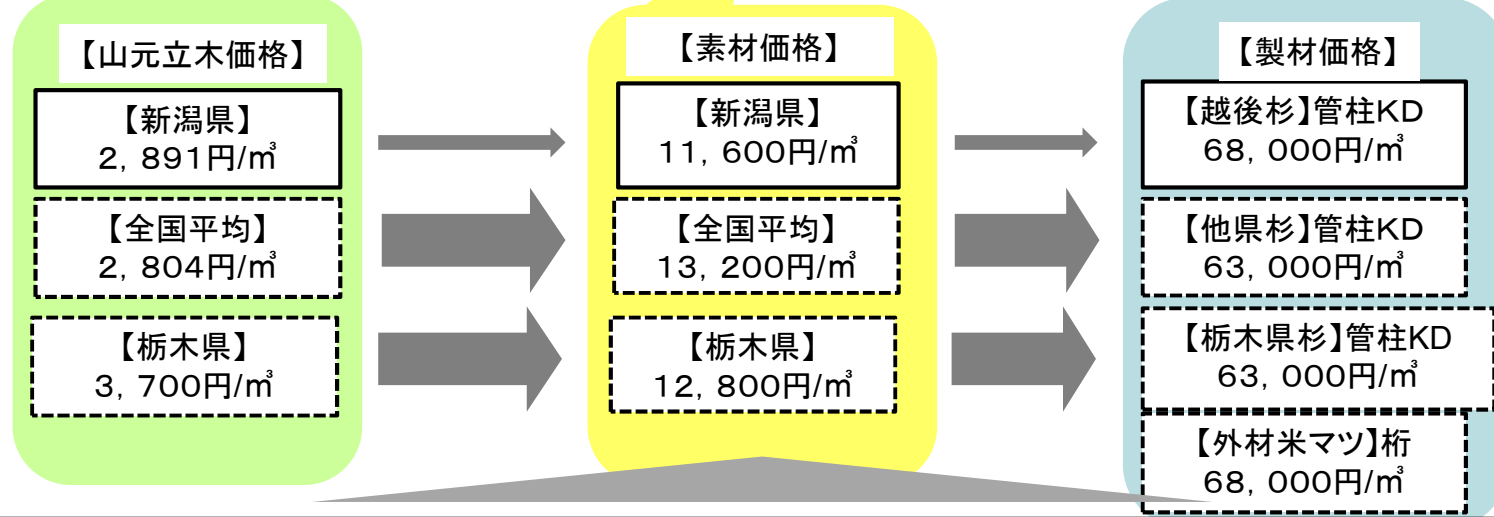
【山元立木価格】

【新潟県】
2，891円/㎥

【全国平均】
2，804円/㎥

【栃木県】
3，700円/㎥

【素材価格】

【新潟県】
11，600円/㎥

【全国平均】
13，200円/㎥

【栃木県】
12，800円/㎥

【製材価格】

【越後杉】管柱KD
68，000円/㎥

【他県杉】管柱KD
63，000円/㎥

【栃木県杉】管柱KD
63，000円/㎥

【外材米マツ】桁
68，000円/㎥